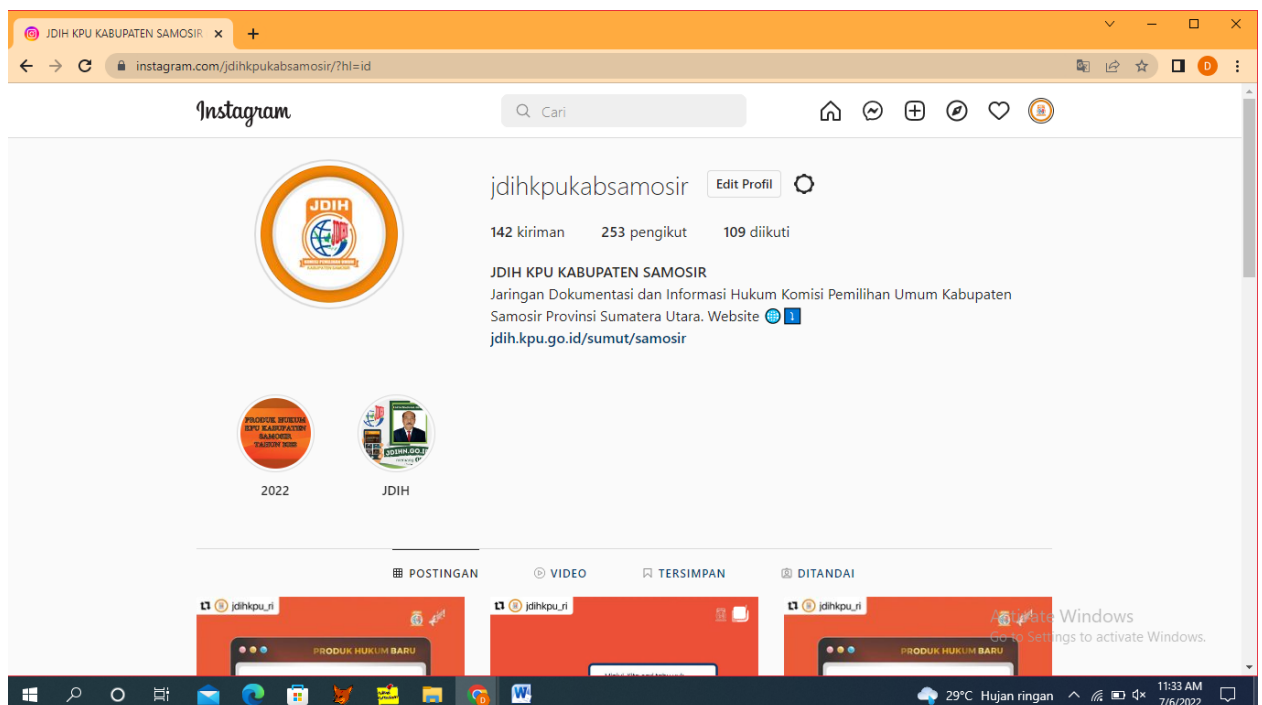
JDIH KPU KABUPATEN SAMOSIR ×
+
instagram.com/jdihkpukabsamosir/?hl=id
D
Instagram
Cari
JDIH
jdihkpukabsamosir
Edit Profil
142 kiriman 253 pengikut 109 diikuti
JDIH KPU KABUPATEN SAMOSIR
Jaringan Dokumentasi dan Informasi Hukum Komisi Pemilihan Umum Kabupaten Samosir Provinsi Sumatera Utara. Website 🌐 ⤵
jdih.kpu.go.id/sumut/samosir
PRODUK HUKUM KPU KABUPATEN SAMOSIR TAHUN 2022
2022
JDIHN.GO.ID
JDIH
POSTINGAN
VIDEO
TERSIMPAN
DITANDAI
jdihkpu_ri
PRODUK HUKUM BARU
jdihkpu_ri
jdihkpu_ri
PRODUK HUKUM BARU
Activate Windows
Go to Settings to activate Windows.
29°C Hujan ringan
11:33 AM
7/6/2022